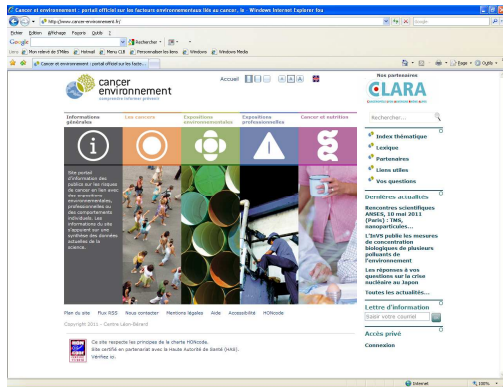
Cancer et environnement : portail officiel sur les facteurs environnementaux liés au cancer, le - Windows Internet Explorer fou

http://www.cancer-environnement.fr/

Fichier Édition Affichage Favoris Outils ?

Google

Rechercher

Liens Mon relevé de 37Mdes Hotmail Menu CLB Personnaliser les liens Windows Windows Media

Cancer et environnement : portail officiel sur les facte...

Page Outils

cancer environnement
comprendre informer prévenir

Accueil

Nos partenaires
CLARA

Informations générales

Les cancers

Expositions environnementales

Expositions professionnelles

Cancer et nutrition

Site portail d'information des publics sur les risques de cancer en lien avec les expositions environnementales, professionnelles ou des comportements individuels. Les informations du site s'appuient sur une synthèse des données actuelles de la science.

Rechercher...

Index thématique

Lexique

Partenaires

Liens utiles

Vos questions

Dernières actualités

Rencontres scientifiques ANSES, 10 mai 2011 (Paris) : TMS, nanoparticules...

L'InVS publie les mesures de concentration biologiques de plusieurs polluants de l'environnement

Les réponses à vos questions sur la crise nucléaire au Japon

Toutes les actualités...

Lettre d'information

Saisir votre courriel

Accès privé

Connexion

Plan du site Flux RSS Nous contacter Mentions légales Aide Accessibilité HONcode

Copyright 2011 - Centre Léon Bérard

Ce site respecte les principes de la charte HONcode.
Site certifié en partenariat avec la Haute Autorité de Santé (HAS).
Vérifiez ici.

Internet

100 %